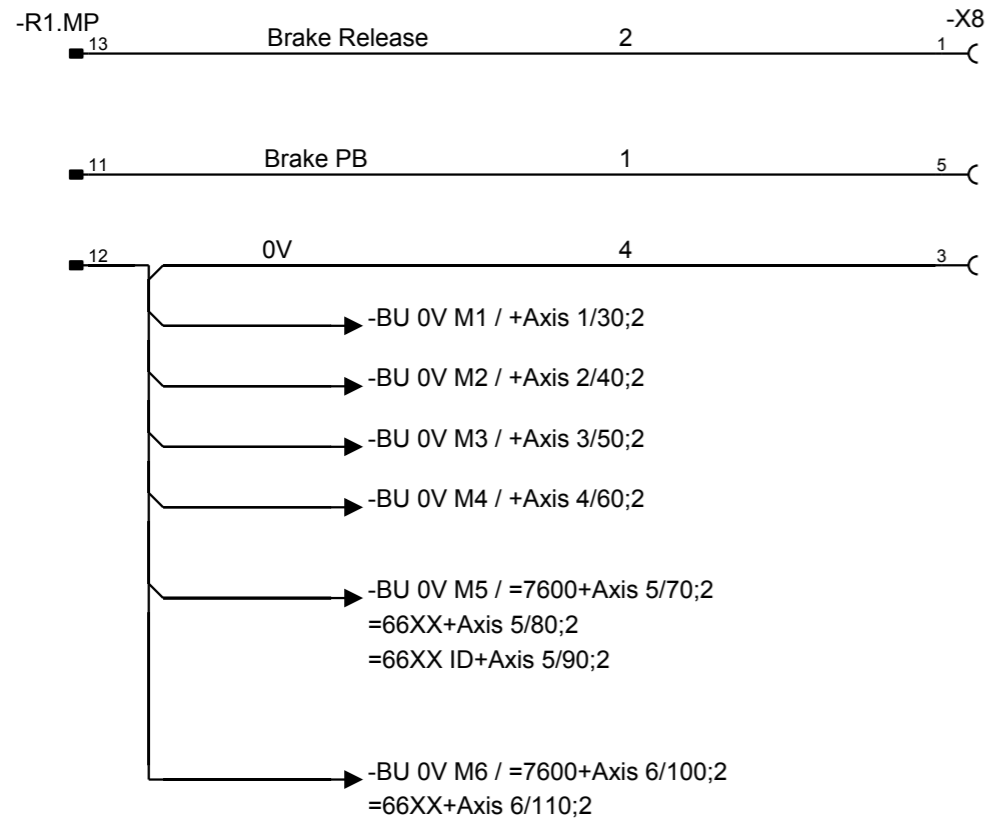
-R1.MP
-X8
13
Brake Release
2
1
11
Brake PB
1
5
12
0V
4
3
-BU 0V M1 / +Axis 1/30;2
-BU 0V M2 / +Axis 2/40;2
-BU 0V M3 / +Axis 3/50;2
-BU 0V M4 / +Axis 4/60;2
-BU 0V M5 / =7600+Axis 5/70;2
=66XX+Axis 5/80;2
=66XX ID+Axis 5/90;2
-BU 0V M6 / =7600+Axis 6/100;2
=66XX+Axis 6/110;2